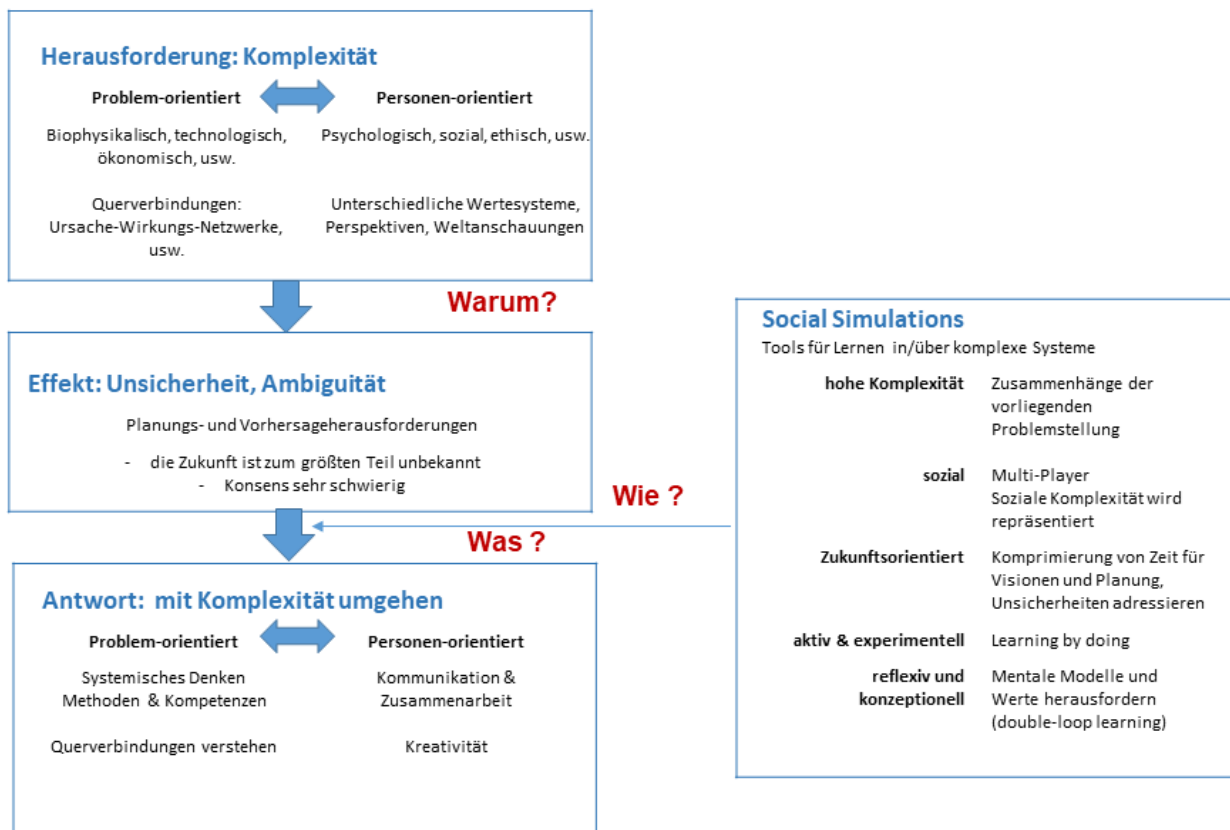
Herausforderung: Komplexität

Problem-orientiert | Personen-orientiert

Biophysikalisch, technologisch, ökonomisch, usw.

Psychologisch, sozial, ethisch, usw.

Querverbindungen: Ursache-Wirkungs-Netzwerke, usw.

Unterschiedliche Wertesysteme, Perspektiven, Weltanschauungen

Warum?

Effekt: Unsicherheit, Ambiguität

Planungs- und Vorhersageherausforderungen

- die Zukunft ist zum größten Teil unbekannt
- Konsens sehr schwierig

Wie ?

Was ?

Antwort: mit Komplexität umgehen

Problem-orientiert | Personen-orientiert

Systemisches Denken Methoden & Kompetenzen

Kommunikation & Zusammenarbeit

Querverbindungen verstehen

Kreativität

Social Simulations

Tools für Lernen in/über komplexe Systeme

| | |
|---|---|
| hohe Komplexität | Zusammenhänge der vorliegenden Problemstellung |
| sozial | Multi-Player Soziale Komplexität wird repräsentiert |
| Zukunftsorientiert | Komprimierung von Zeit für Visionen und Planung, Unsicherheiten adressieren |
| aktiv & experimentell | Learning by doing |
| reflexiv und konzeptionell | Mentale Modelle und Werte herausfordern (double-loop learning) |